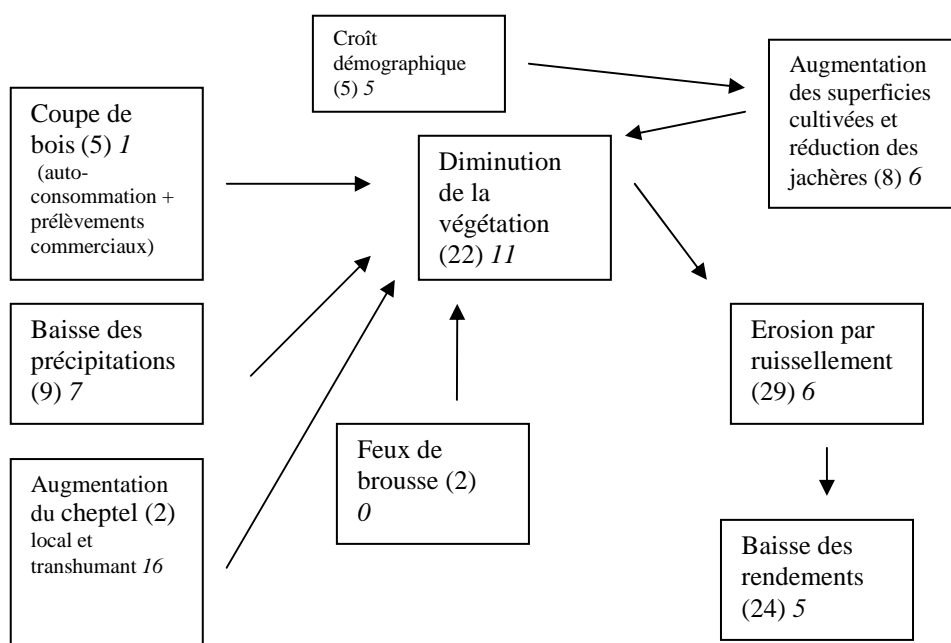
Croît démographique (5) *5*

Augmentation des superficies cultivées et réduction des jachères (8) *6*

Coupe de bois (5) *1* (auto-consommation + prélèvements commerciaux)

Diminution de la végétation (22) *11*

Baisse des précipitations (9) *7*

Erosion par ruissellement (29) *6*

Feux de brousse (2) *0*

Augmentation du cheptel (2) local et transhumant *16*

Baisse des rendements (24) *5*